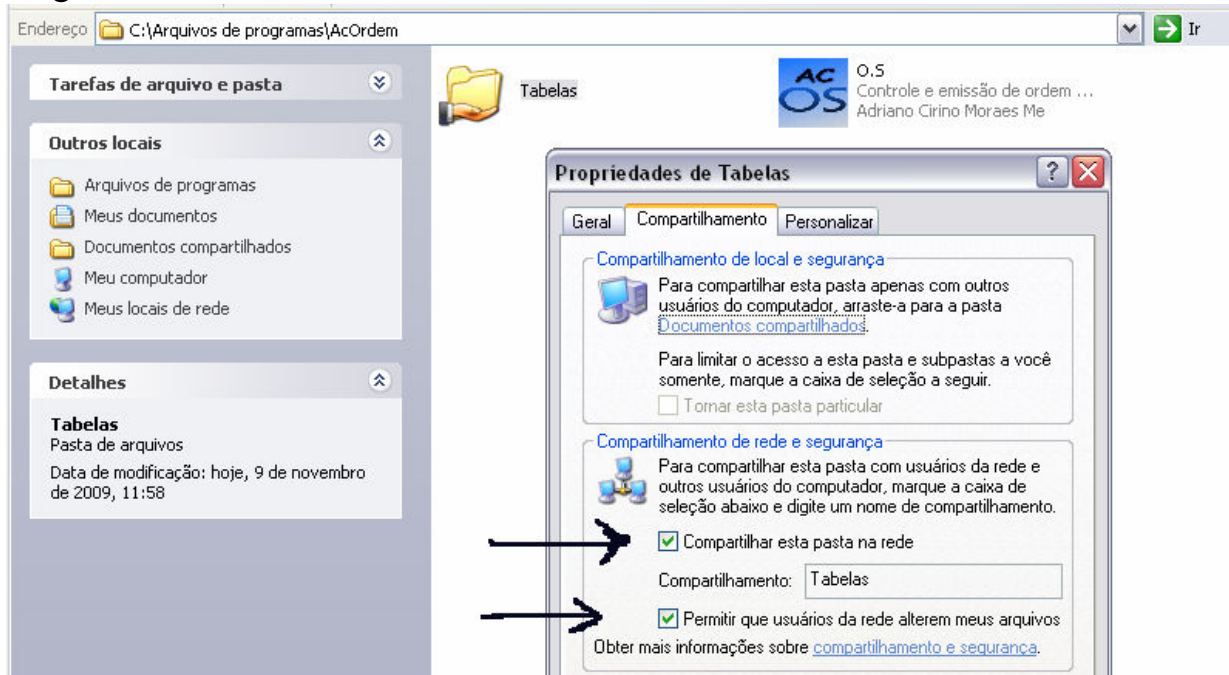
Endereço C:\Arquivos de programas\AcOrdem

Ir

Tarefas de arquivo e pasta

Outros locais

Arquivos de programas
Meus documentos
Documentos compartilhados
Meu computador
Meus locais de rede

Detalhes

Tabelas
Pasta de arquivos
Data de modificação: hoje, 9 de novembro de 2009, 11:58

Tabelas

AC OS

O.S
Controle e emissão de ordem ...
Adriano Cirino Moraes Me

Propriedades de Tabelas

Geral | Compartilhamento | Personalizar

Compartilhamento de local e segurança

Para compartilhar esta pasta apenas com outros usuários do computador, arraste-a para a pasta Documentos compartilhados.

Para limitar o acesso a esta pasta e subpastas a você somente, marque a caixa de seleção a seguir.

Tornar esta pasta particular

Compartilhamento de rede e segurança

Para compartilhar esta pasta com usuários da rede e outros usuários do computador, marque a caixa de seleção abaixo e digite um nome de compartilhamento.

Compartilhar esta pasta na rede

Compartilhamento: Tabelas

Permitir que usuários da rede alterem meus arquivos

Obter mais informações sobre compartilhamento e segurança.